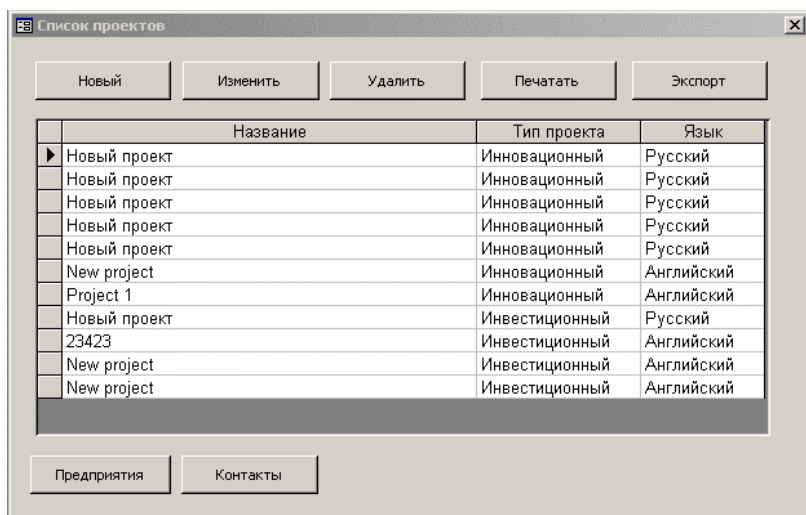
Список проектов

Новый | Изменить | Удалить | Печатать | Экспорт

| Название | Тип проекта | Язык |
|---|---|---|
| Новый проект | Инновационный | Русский |
| Новый проект | Инновационный | Русский |
| Новый проект | Инновационный | Русский |
| Новый проект | Инновационный | Русский |
| Новый проект | Инновационный | Русский |
| New project | Инновационный | Английский |
| Project 1 | Инновационный | Английский |
| Новый проект | Инвестиционный | Русский |
| 23423 | Инвестиционный | Английский |
| New project | Инвестиционный | Английский |
| New project | Инвестиционный | Английский |

Предприятия | Контакты